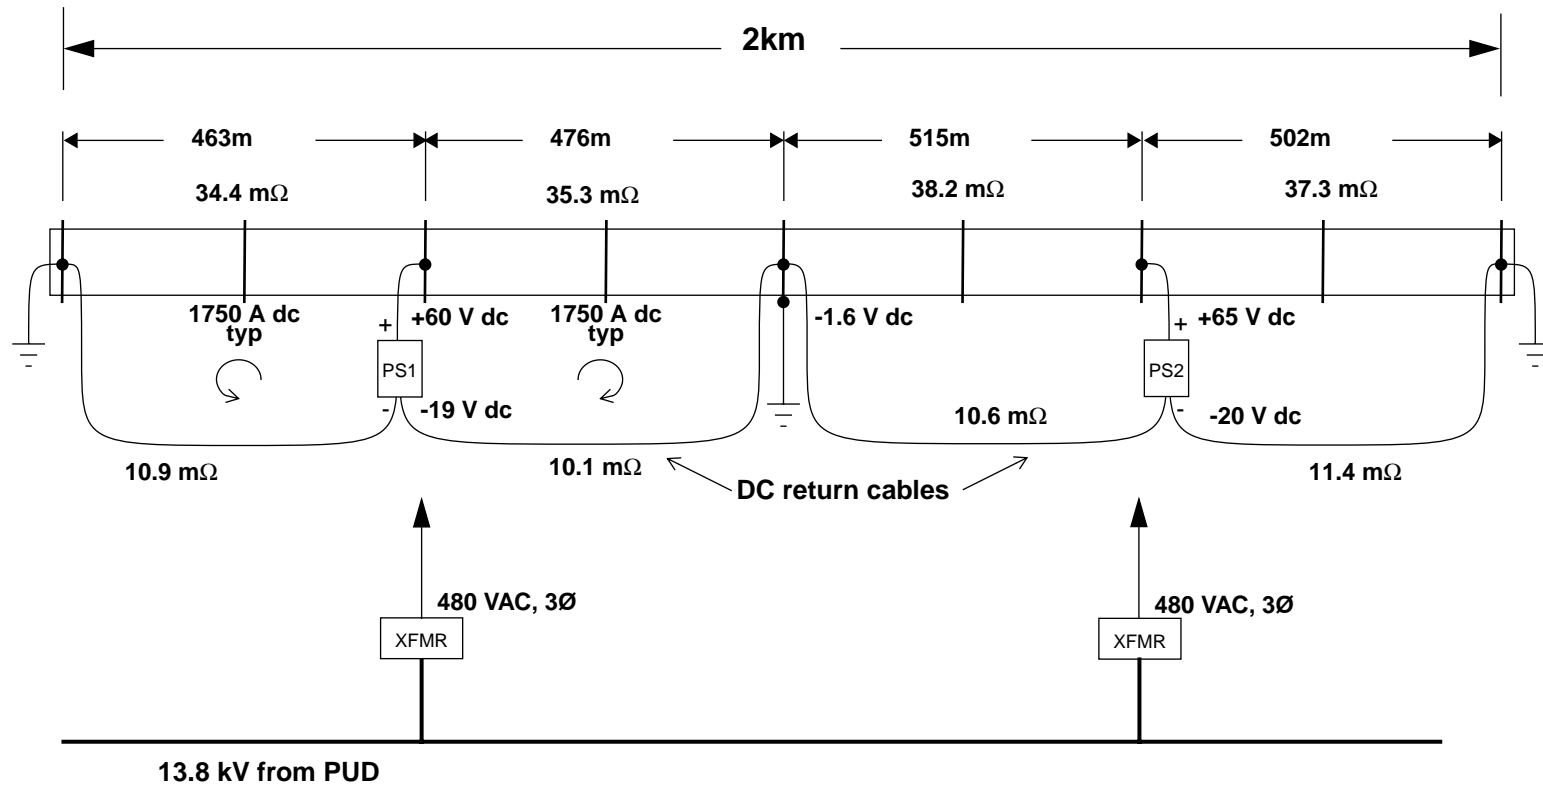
2km

463m

476m

515m

502m

34.4 m$\Omega$

35.3 m$\Omega$

38.2 m$\Omega$

37.3 m$\Omega$

1750 A dc typ

+

+60 V dc

1750 A dc typ

-1.6 V dc

+

+65 V dc

PS1

PS2

-

-19 V dc

10.6 m$\Omega$

-

-20 V dc

10.9 m$\Omega$

10.1 m$\Omega$

DC return cables

11.4 m$\Omega$

480 VAC, 3Ø

480 VAC, 3Ø

XFMR

XFMR

13.8 kV from PUD